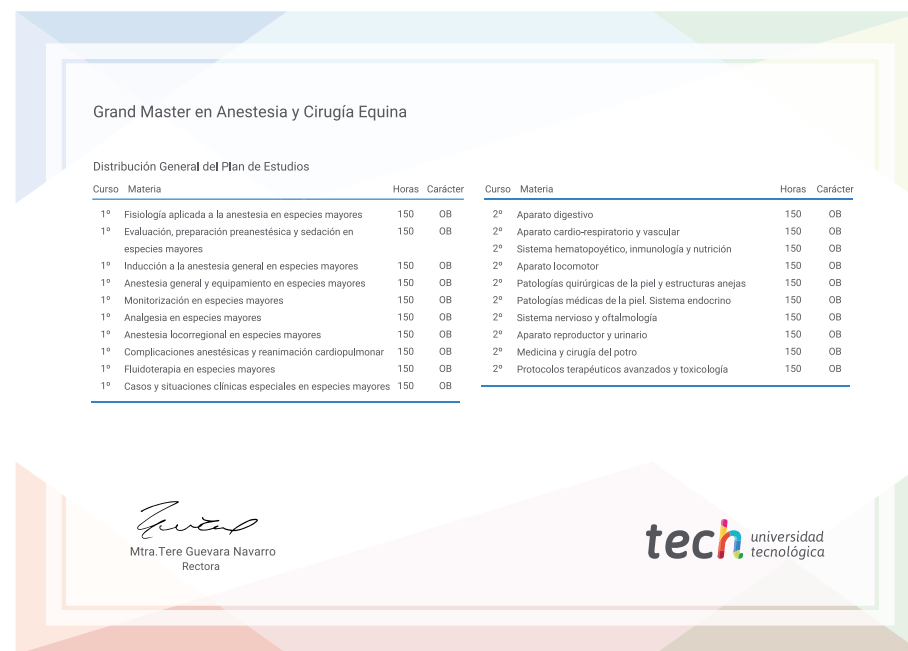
Grand Master en Anestesia y Cirugía Equina

Distribución General del Plan de Estudios

| Curso | Materia | Horas | Carácter |
|---|---|---|---|
| 1º | Fisiología aplicada a la anestesia en especies mayores | 150 | OB |
| 1º | Evaluación, preparación preanestésica y sedación en especies mayores | 150 | OB |
| 1º | Inducción a la anestesia general en especies mayores | 150 | OB |
| 1º | Anestesia general y equipamiento en especies mayores | 150 | OB |
| 1º | Monitorización en especies mayores | 150 | OB |
| 1º | Analgesia en especies mayores | 150 | OB |
| 1º | Anestesia locorregional en especies mayores | 150 | OB |
| 1º | Complicaciones anestésicas y reanimación cardiopulmonar | 150 | OB |
| 1º | Fluidoterapia en especies mayores | 150 | OB |
| 1º | Casos y situaciones clínicas especiales en especies mayores | 150 | OB |

| Curso | Materia | Horas | Carácter |
|---|---|---|---|
| 2º | Aparato digestivo | 150 | OB |
| 2º | Aparato cardio-respiratorio y vascular | 150 | OB |
| 2º | Sistema hematopoyético, inmunología y nutrición | 150 | OB |
| 2º | Aparato locomotor | 150 | OB |
| 2º | Patologías quirúrgicas de la piel y estructuras anejas | 150 | OB |
| 2º | Patologías médicas de la piel. Sistema endocrino | 150 | OB |
| 2º | Sistema nervioso y oftalmología | 150 | OB |
| 2º | Aparato reproductor y urinario | 150 | OB |
| 2º | Medicina y cirugía del potro | 150 | OB |
| 2º | Protocolos terapéuticos avanzados y toxicología | 150 | OB |

Mtra.Tere Guevara Navarro
Rectora

tech universidad tecnológica